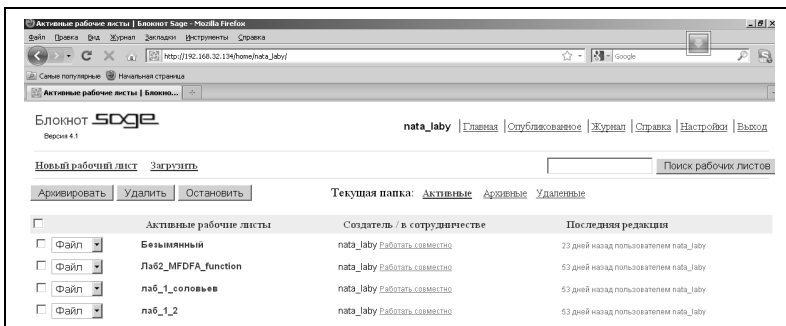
Активные рабочие листы | Блокнот Sage - Mozilla Firefox

Файл Правка Вид Журнал Закладки Инструменты Справка

http://192.168.32.134/home/nata_laby/

Google

Самые популярные Начальная страница

Активные рабочие листы | Блокно...

Блокнот sage
Версия 4.1

nata_laby | Главная | Опубликованное | Журнал | Справка | Настройки | Выход

Новый рабочий лист Загрузить

Поиск рабочих листов

Архивировать Удалить Остановить

Текущая папка: Активные Архивные Удаленные

| | Активные рабочие листы | Создатель / в сотрудничестве | Последняя редакция |
|---|---|---|---|
| Файл | Безымянный | nata_laby Работать совместно | 23 дней назад пользователем nata_laby |
| Файл | Лаб2_MFDFA_function | nata_laby Работать совместно | 53 дней назад пользователем nata_laby |
| Файл | лаб_1_соловьев | nata_laby Работать совместно | 53 дней назад пользователем nata_laby |
| Файл | лаб_1_2 | nata_laby Работать совместно | 53 дней назад пользователем nata_laby |